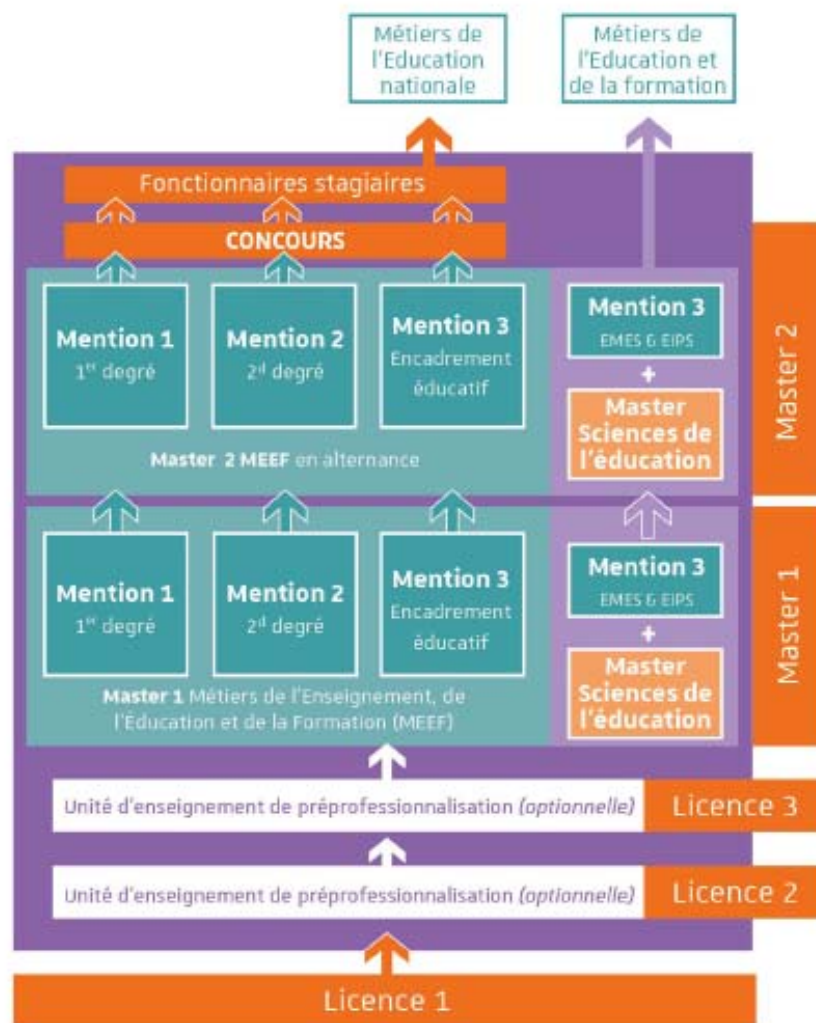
Métiers de l'Education nationale

Métiers de l'Education et de la formation

Fonctionnaires stagiaires

CONCOURS

Mention 1
1$^{er}$ degré

Mention 2
2$^{d}$ degré

Mention 3
Encadrement éducatif

Master 2 MEEF en alternance

Mention 3
EMES & EIPS

+

Master Sciences de l'éducation

Master 2

Mention 1
1$^{er}$ degré

Mention 2
2$^{d}$ degré

Mention 3
Encadrement éducatif

Master 1 Métiers de l'Enseignement, de l'Éducation et de la Formation (MEEF)

Mention 3
EMES & EIPS

+

Master Sciences de l'éducation

Master 1

Unité d'enseignement de préprofessionnalisation (optionnelle)

Licence 3

Unité d'enseignement de préprofessionnalisation (optionnelle)

Licence 2

Licence 1